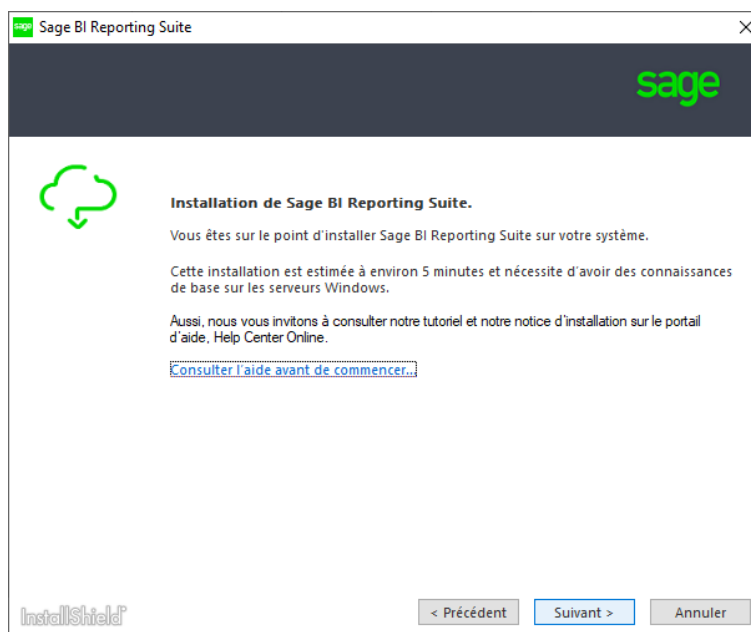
sage Sage BI Reporting Suite

×

sage

Installation de Sage BI Reporting Suite.

Vous êtes sur le point d'installer Sage BI Reporting Suite sur votre système.

Cette installation est estimée à environ 5 minutes et nécessite d'avoir des connaissances de base sur les serveurs Windows.

Aussi, nous vous invitons à consulter notre tutoriel et notre notice d'installation sur le portail d'aide, Help Center Online.

Consulter l'aide avant de commencer...

InstallShield

< Précédent

Suivant >

Annuler